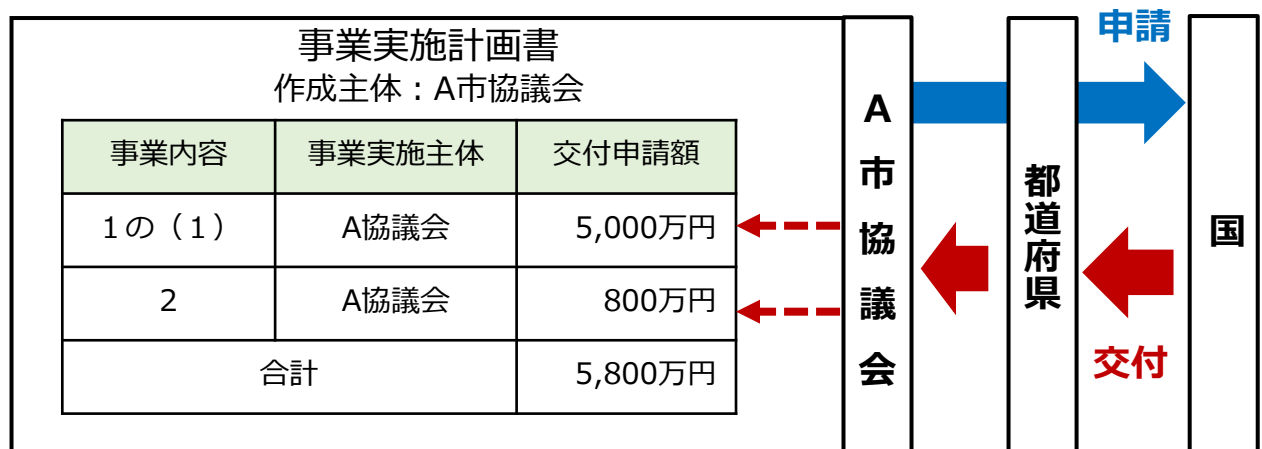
事業実施計画書
作成主体：A市協議会

| 事業内容 | 事業実施主体 | 交付申請額 |
|---|---|---|
| 1の（1） | A協議会 | 5,000万円 |
| 2 | A協議会 | 800万円 |
| 合計 | | 5,800万円 |

A市協議会

都道府県

国

申請

交付